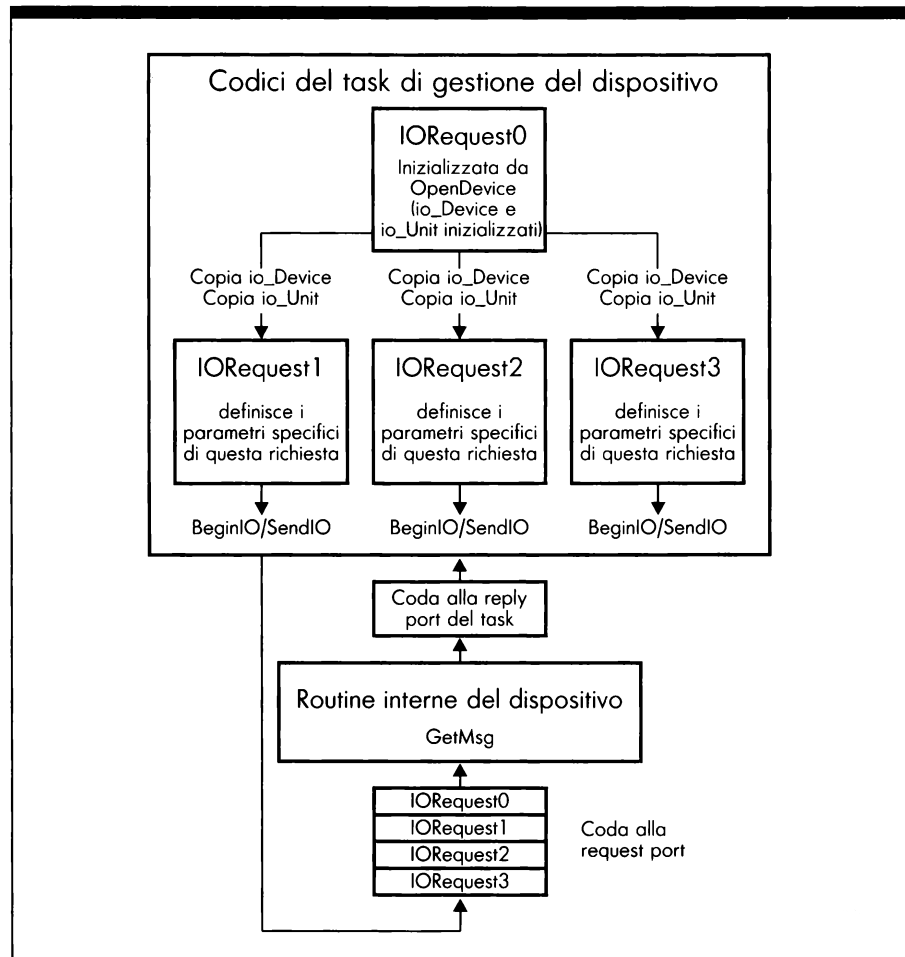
Codici del task di gestione del dispositivo

IORequest0

Inizializzata da OpenDevice (io_Device e io_Unit inizializzati)

Copia io_Device
Copia io_Unit

Copia io_Device
Copia io_Unit

Copia io_Device
Copia io_Unit

IORequest1

definisce i parametri specifici di questa richiesta

IORequest2

definisce i parametri specifici di questa richiesta

IORequest3

definisce i parametri specifici di questa richiesta

BeginIO/SendIO

BeginIO/SendIO

BeginIO/SendIO

Coda alla reply port del task

Routine interne del dispositivo

GetMsg

| IORequest0 |
|---|
| IORequest1 |
| IORequest2 |
| IORequest3 |

Coda alla request port